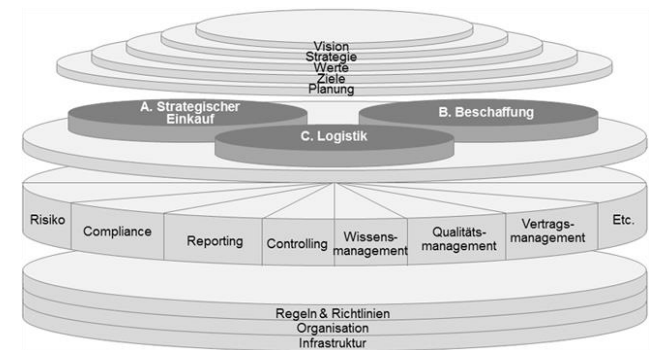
Vision
Strategie
Werte
Ziele
Planung

A. Strategischer Einkauf

B. Beschaffung

C. Logistik

Risiko

Compliance

Reporting

Controlling

Wissensmanagement

Qualitätsmanagement

Vertragsmanagement

Etc.

Regeln & Richtlinien
Organisation
Infrastruktur